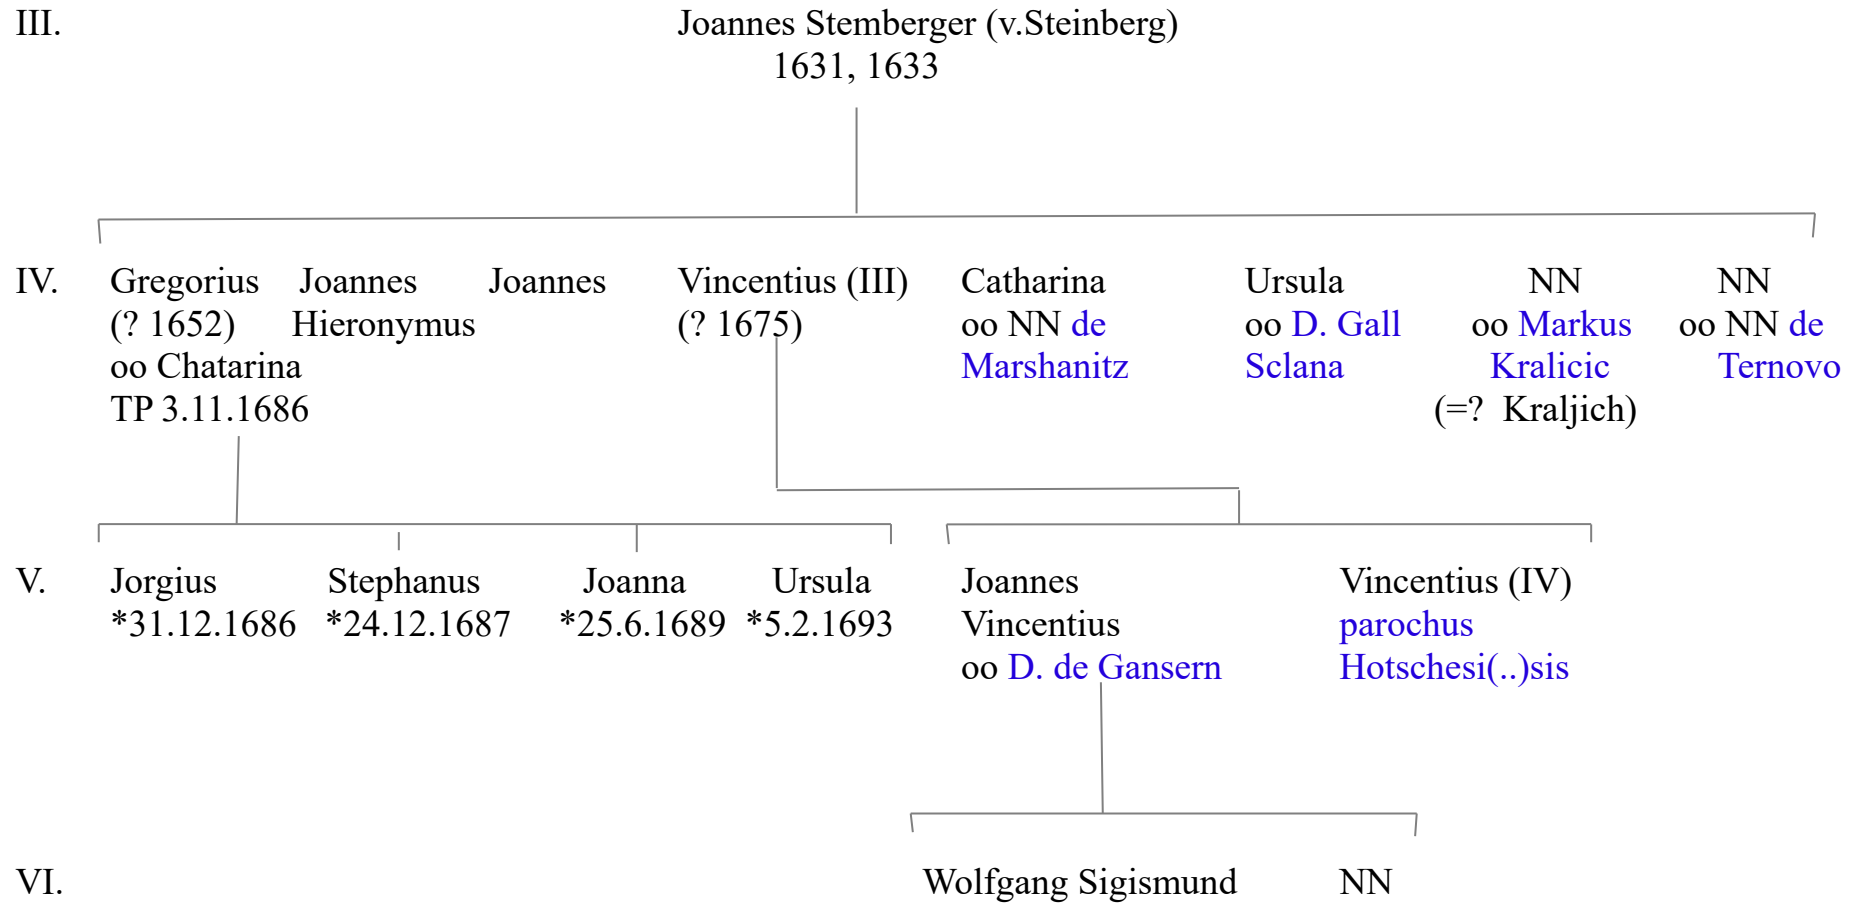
III.

Joannes Stemberger (v.Steinberg)
1631, 1633

IV.

Gregorius
(? 1652)
oo Chatarina
TP 3.11.1686

Joannes
Hieronymus

Joannes

Vincentius (III)
(? 1675)

Catharina
oo NN de
Marshanitz

Ursula
oo D. Gall
Sclana

NN
oo Markus
Kralicic
(=? Kraljich)

NN
oo NN de
Ternovo

V.

Jorgius
*31.12.1686

Stephanus
*24.12.1687

Joanna
*25.6.1689

Ursula
*5.2.1693

Joannes
Vincentius
oo D. de Gansern

Vincentius (IV)
parochus
Hotschesi(..)sis

VI.

Wolfgang Sigismund

NN